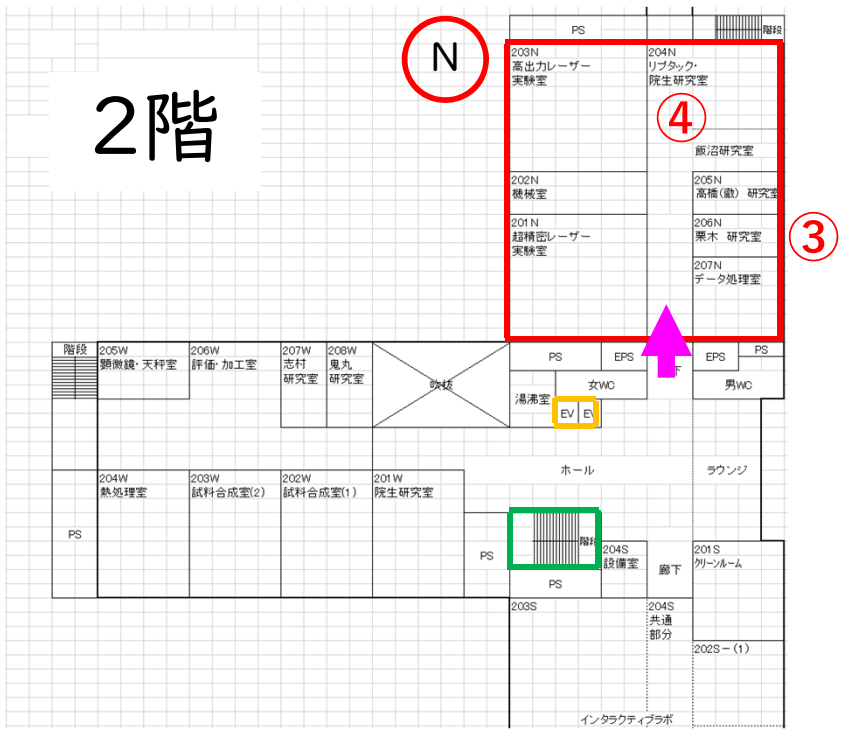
2階

N

PS

階段

203N
高出力レーザー実験室

204N
リブタック・院生研究室

④

飯沼研究室

202N
機械室

205N
高橋(歡) 研究室

201N
超精密レーザー実験室

206N
栗木 研究室

③

207N
データ処理室

階段

205W
顕微鏡・天秤室

206W
評価・加工室

207W
志村研究室

208W
鬼丸研究室

吹抜

PS

EPS

EPS

PS

湯沸室

女WC

男WC

EV

EV

ホール

ラウンジ

204W
熱処理室

203W
試料合成室(2)

202W
試料合成室(1)

201W
院生研究室

PS

PS

階段

204S
設備室

廊下

201S
クリーンルーム

PS

203S

204S
共通部分

202S－(1)

インタラクティブラボ